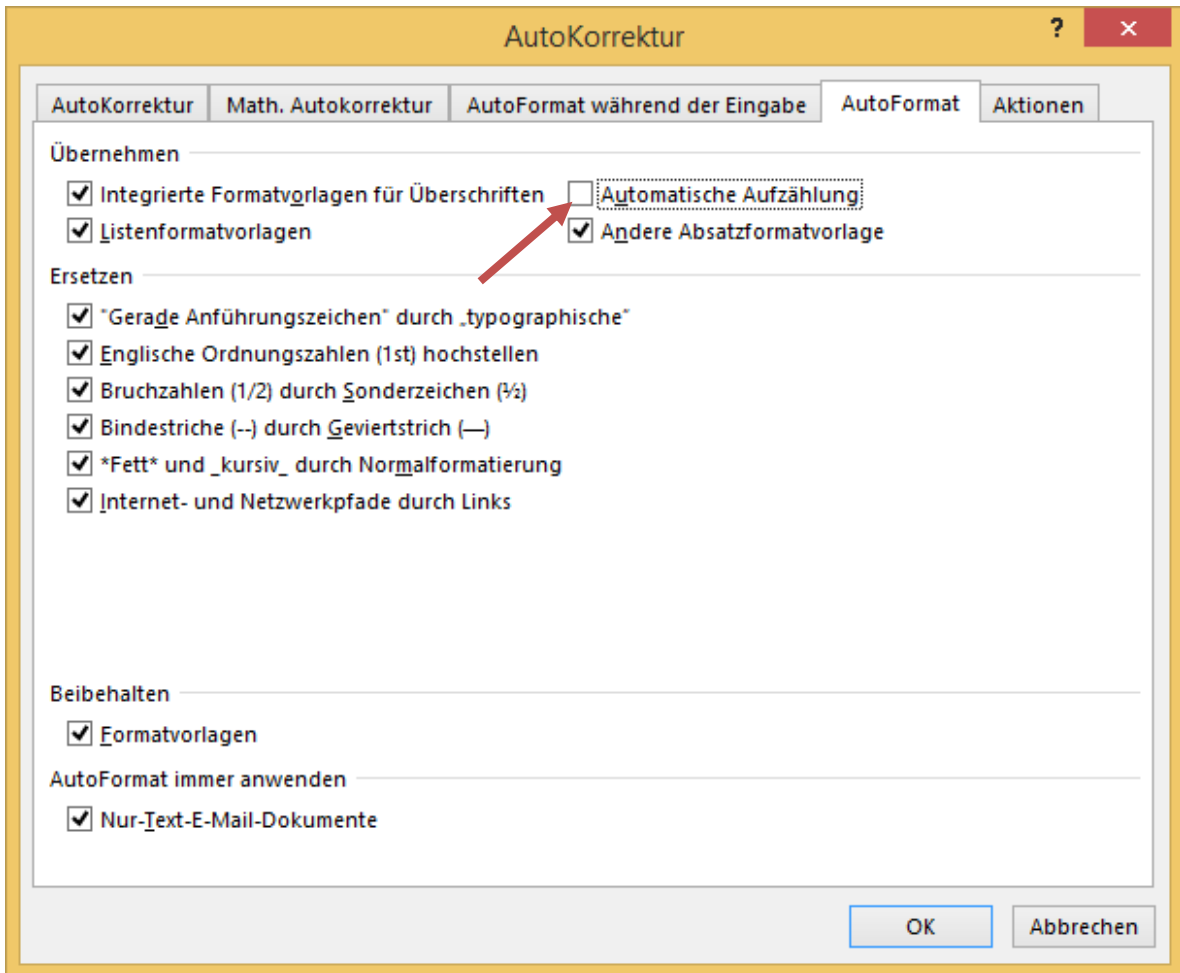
AutoKorrektur

?

AutoKorrektur | Math. Autokorrektur | AutoFormat während der Eingabe | AutoFormat | Aktionen

Übernehmen

Integrierte Formatvorlagen für Überschriften

Automatische Aufzählung

Listenformatvorlagen

Andere Absatzformatvorlage

Ersetzen

"Gerade Anführungszeichen" durch „typographische"

Englische Ordnungszahlen (1st) hochstellen

Bruchzahlen (1/2) durch Sonderzeichen (½)

Bindestriche (--) durch Geviertstrich (—)

*Fett* und _kursiv_ durch Normalformatierung

Internet- und Netzwerkpfade durch Links

Beibehalten

Formatvorlagen

AutoFormat immer anwenden

Nur-Text-E-Mail-Dokumente

OK

Abbrechen